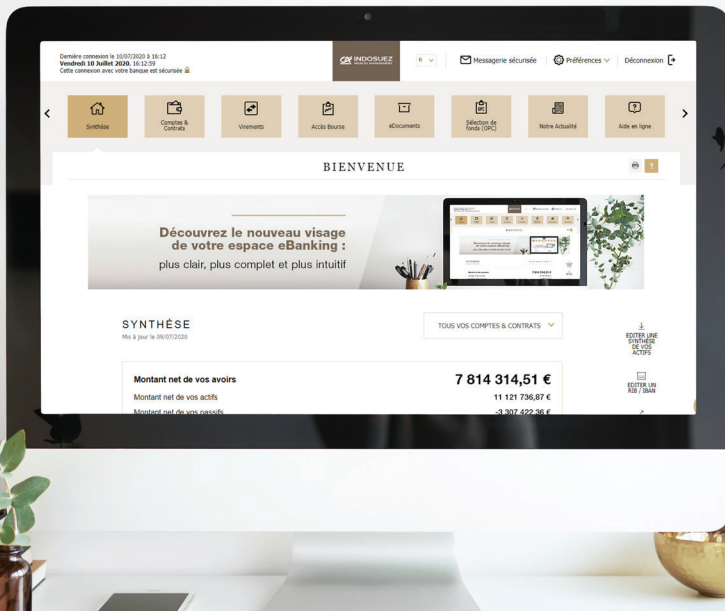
Dernière connexion le 10/07/2020 à 16:12
Vendredi 10 Juillet 2020, 16:12:59
Cette connexion avec votre banque est sécurisée

INDOSUEZ
WEALTH MANAGEMENT

fr

Messagerie sécurisée | Préférences | Déconnexion

Synthèse | Comptes & Contrats | Virements | Accès Bourse | eDocuments | Sélection de fonds (OPC) | Notre Actualité | Aide en ligne

BIENVENUE

Découvrez le nouveau visage de votre espace eBanking :
plus clair, plus complet et plus intuitif

SYNTHÈSE
Mis à jour le 09/07/2020

TOUS VOS COMPTES & CONTRATS

EDITER UNE SYNTHESE DE VOS ACTIFS

EDITER UN RIB / IBAN

Montant net de vos avoirs 7 814 314,51 €
Montant net de vos actifs 11 121 736,87 €
Montant net de vos passifs -3 307 422,36 €